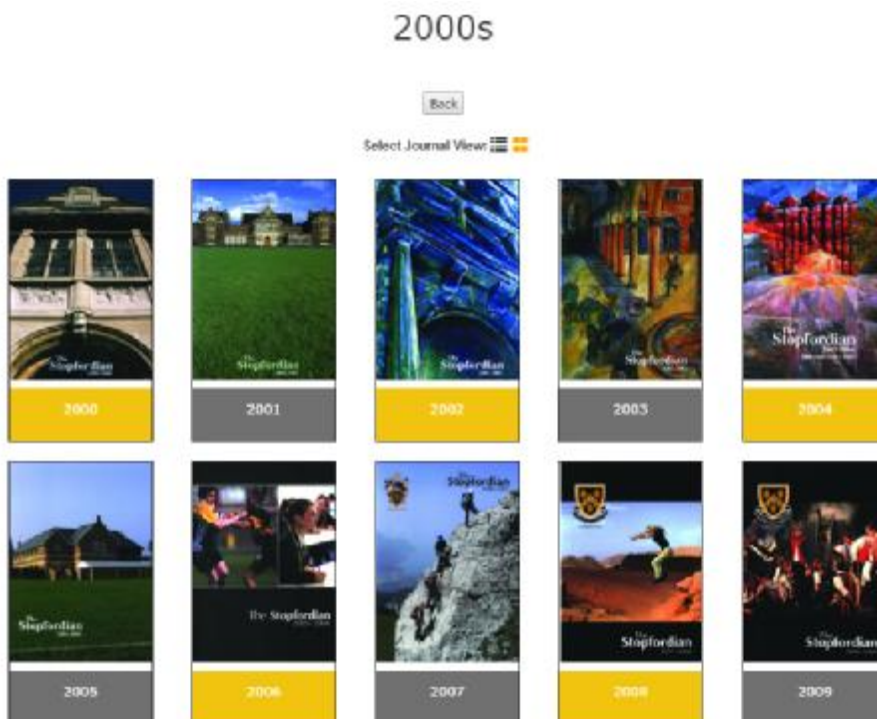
2000s

Back

Select Journal View:

The Stopfordian

2000

The Stopfordian

2001

The Stopfordian

2002

The Stopfordian

2003

The Stopfordian

2004

The Stopfordian

2005

The Stopfordian

2006

The Stopfordian

2007

The Stopfordian

2008

The Stopfordian

2009